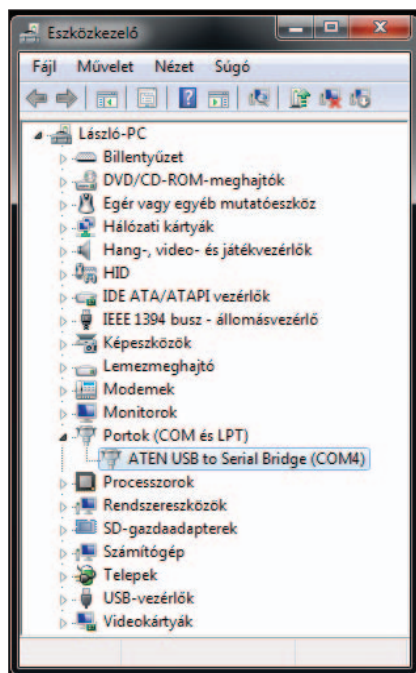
Eszközkezelő

Fájl Művelet Nézet Súgó

László-PC
Billentyűzet
DVD/CD-ROM-meghajtók
Egér vagy egyéb mutatóeszköz
Hálózati kártyák
Hang-, video- és játékvezérlők
HID
IDE ATA/ATAPI vezérlők
IEEE 1394 busz - állomásvezérlő
Képeszközök
Lemezmeghajtó
Modemek
Monitorok
Portok (COM és LPT)
ATEN USB to Serial Bridge (COM4)
Processzorok
Rendszereszközök
SD-gazdaadapterek
Számítógép
Telepek
USB-vezérlők
Videokártyák